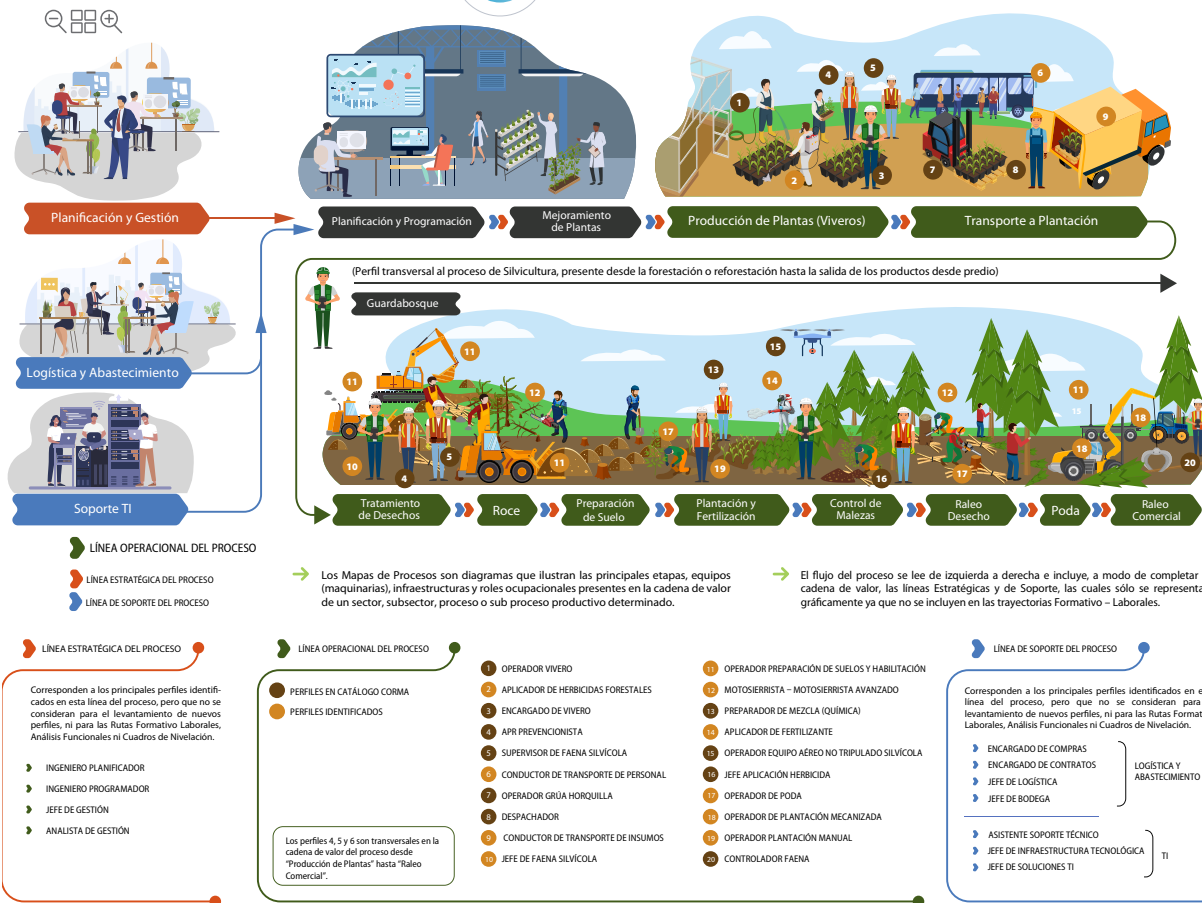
Planificación y Gestión

Logística y Abastecimiento

Soporte TI

Planificación y Programación

Mejoramiento de Plantas

Producción de Plantas (Viveros)

Transporte a Plantación

1 2 3 4 5 6 7 8 9

(Perfil transversal al proceso de Silvicultura, presente desde la forestación o reforestación hasta la salida de los productos desde predio)

Guardabosque

11 11 12 13 14 15 12 11 18 15 10 4 5 11 17 19 16 17 18 20

Tratamiento de Desechos

Roce

Preparación de Suelo

Plantación y Fertilización

Control de Malezas

Raleo Desecho

Poda

Raleo Comercial

LÍNEA OPERACIONAL DEL PROCESO

LÍNEA ESTRATÉGICA DEL PROCESO

LÍNEA DE SOPORTE DEL PROCESO

Los Mapas de Procesos son diagramas que ilustran las principales etapas, equipos (maquinarias), infraestructuras y roles ocupacionales presentes en la cadena de valor de un sector, subsector, proceso o sub proceso productivo determinado.

El flujo del proceso se lee de izquierda a derecha e incluye, a modo de completar la cadena de valor, las líneas Estratégicas y de Soporte, las cuales sólo se representan gráficamente ya que no se incluyen en las trayectorias Formativo – Laborales.

LÍNEA ESTRATÉGICA DEL PROCESO

Corresponden a los principales perfiles identificados en esta línea del proceso, pero que no se consideran para el levantamiento de nuevos perfiles, ni para las Rutas Formativo Laborales, Análisis Funcionales ni Cuadros de Nivelación.

INGENIERO PLANIFICADOR
INGENIERO PROGRAMADOR
JEFE DE GESTIÓN
ANALISTA DE GESTIÓN

LÍNEA OPERACIONAL DEL PROCESO

PERFILES EN CATÁLOGO CORMA
PERFILES IDENTIFICADOS

Los perfiles 4, 5 y 6 son transversales en la cadena de valor del proceso desde "Producción de Plantas" hasta "Raleo Comercial".

1 OPERADOR VIVERO
2 APLICADOR DE HERBICIDAS FORESTALES
3 ENCARGADO DE VIVERO
4 APR PREVENCIONISTA
5 SUPERVISOR DE FAENA SILVÍCOLA
6 CONDUCTOR DE TRANSPORTE DE PERSONAL
7 OPERADOR GRÚA HORQUILLA
8 DESPACHADOR
9 CONDUCTOR DE TRANSPORTE DE INSUMOS
10 JEFE DE FAENA SILVÍCOLA
11 OPERADOR PREPARACIÓN DE SUELOS Y HABILITACIÓN
12 MOTOSIERRISTA – MOTOSIERRISTA AVANZADO
13 PREPARADOR DE MEZCLA (QUÍMICA)
14 APLICADOR DE FERTILIZANTE
15 OPERADOR EQUIPO AÉREO NO TRIPULADO SILVÍCOLA
16 JEFE APLICACIÓN HERBICIDA
17 OPERADOR DE PODA
18 OPERADOR DE PLANTACIÓN MECANIZADA
19 OPERADOR PLANTACIÓN MANUAL
20 CONTROLADOR FAENA

LÍNEA DE SOPORTE DEL PROCESO

Corresponden a los principales perfiles identificados en esta línea del proceso, pero que no se consideran para el levantamiento de nuevos perfiles, ni para las Rutas Format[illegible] Laborales, Análisis Funcionales ni Cuadros de Nivelación.

ENCARGADO DE COMPRAS
ENCARGADO DE CONTRATOS
JEFE DE LOGÍSTICA
JEFE DE BODEGA
LOGÍSTICA Y ABASTECIMIENTO

ASISTENTE SOPORTE TÉCNICO
JEFE DE INFRAESTRUCTURA TECNOLÓGICA
JEFE DE SOLUCIONES TI
TI